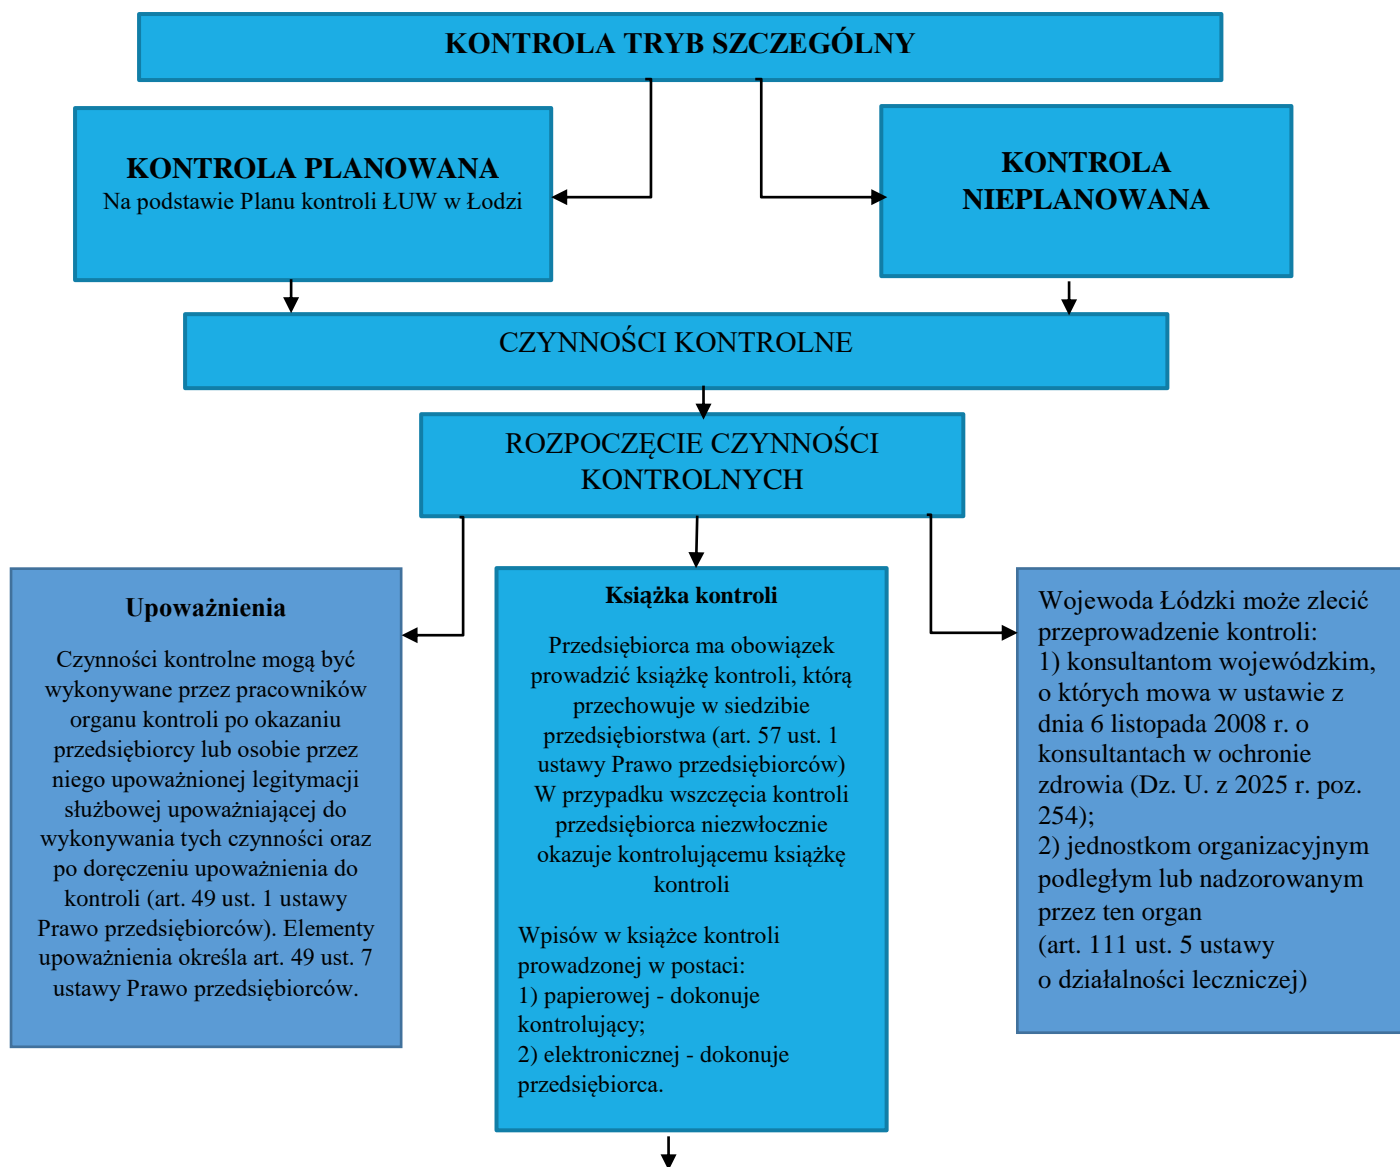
KONTROLA TRYB SZCZEGÓLNY

KONTROLA PLANOWANA
Na podstawie Planu kontroli ŁUW w Łodzi

KONTROLA NIEPLANOWANA

CZYNNOŚCI KONTROLNE

ROZPOCZĘCIE CZYNNOŚCI KONTROLNYCH

Upoważnienia

Czynności kontrolne mogą być wykonywane przez pracowników organu kontroli po okazaniu przedsiębiorcy lub osobie przez niego upoważnionej legitymacji służbowej upoważniającej do wykonywania tych czynności oraz po doręczeniu upoważnienia do kontroli (art. 49 ust. 1 ustawy Prawo przedsiębiorców). Elementy upoważnienia określa art. 49 ust. 7 ustawy Prawo przedsiębiorców.

Książka kontroli

Przedsiębiorca ma obowiązek prowadzić książkę kontroli, którą przechowuje w siedzibie przedsiębiorstwa (art. 57 ust. 1 ustawy Prawo przedsiębiorców) W przypadku wszczęcia kontroli przedsiębiorca niezwłocznie okazuje kontrolującemu książkę kontroli

Wpisów w książce kontroli prowadzonej w postaci:
1) papierowej - dokonuje kontrolujący;
2) elektronicznej - dokonuje przedsiębiorca.

Wojewoda Łódzki może zlecić przeprowadzenie kontroli:
1) konsultantom wojewódzkim, o których mowa w ustawie z dnia 6 listopada 2008 r. o konsultantach w ochronie zdrowia (Dz. U. z 2025 r. poz. 254);
2) jednostkom organizacyjnym podległym lub nadzorowanym przez ten organ
(art. 111 ust. 5 ustawy o działalności leczniczej)